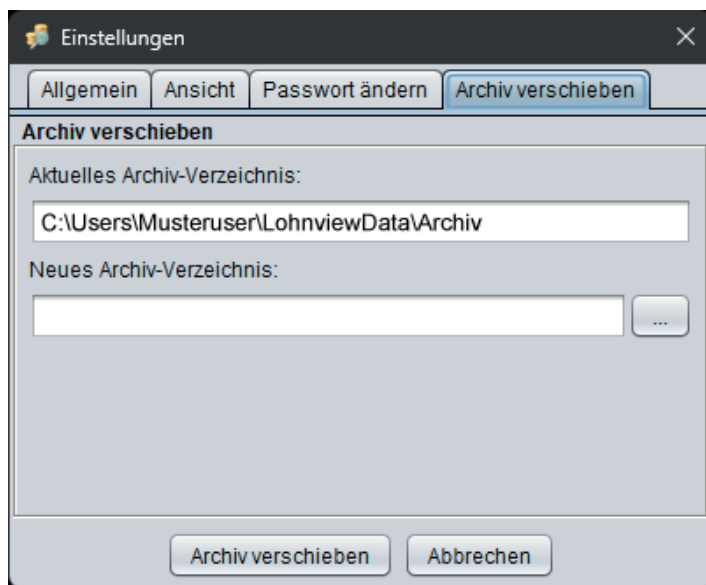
Einstellungen

Allgemein | Ansicht | Passwort ändern | Archiv verschieben

Archiv verschieben

Aktuelles Archiv-Verzeichnis:

C:\Users\Musteruser\LohnviewData\Archiv

Neues Archiv-Verzeichnis:

...

Archiv verschieben | Abbrechen